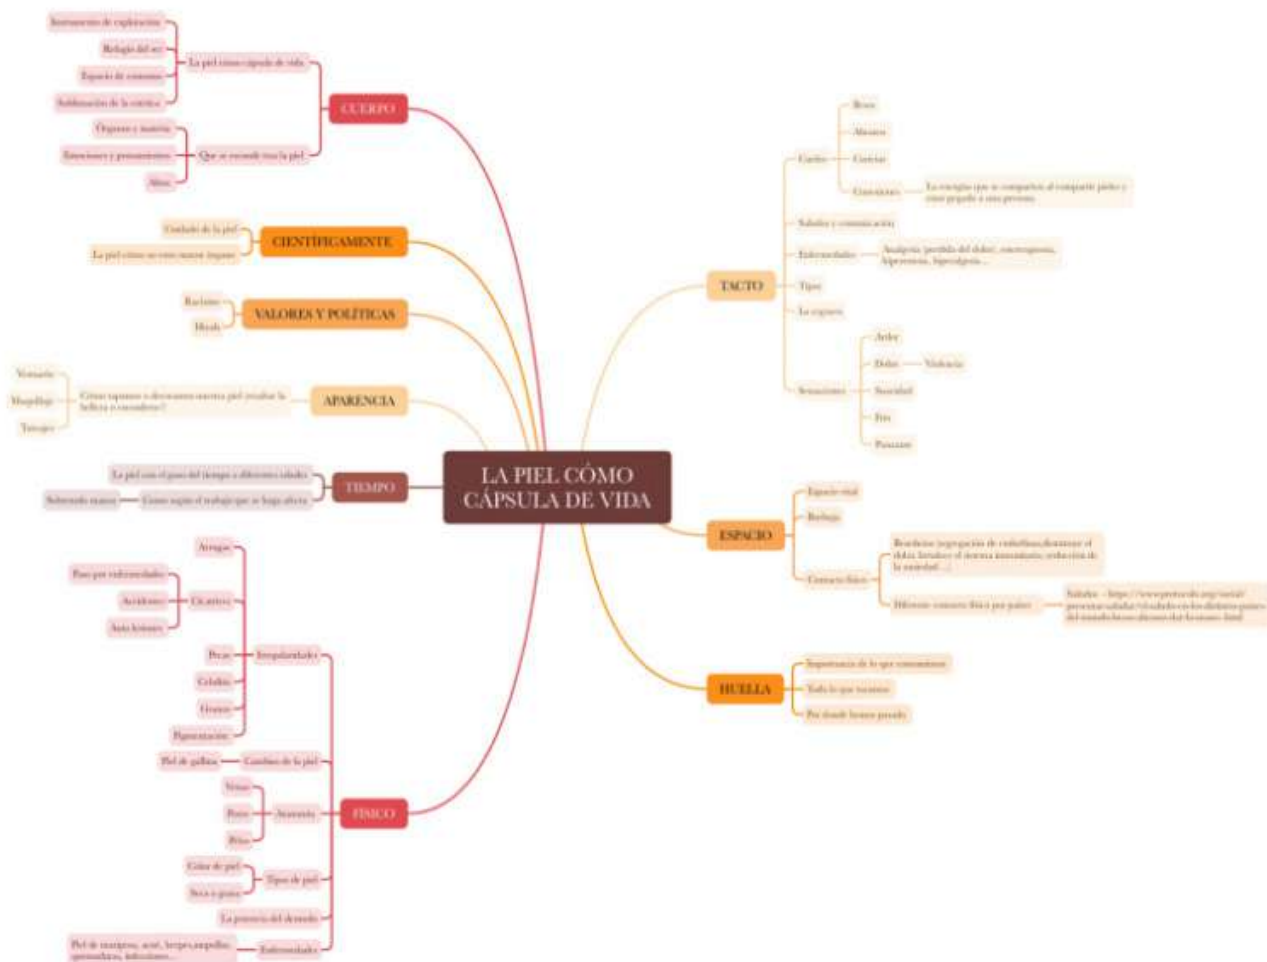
LA PIEL CÓMO CÁPSULA DE VIDA

CUERPO
La piel como cápsula de vida
Instrumento de exploración
Refugio del ser
Espacio de consumo
Sublimación de la estética
Que se esconde tras la piel
Órganos y materia
Emociones y pensamientos
Alma

CIENTÍFICAMENTE
Cuidado de la piel
La piel como nuestro mayor órgano

VALORES Y POLÍTICAS
Racismo
Moda

APARIENCIA
Cómo tapamos o decoramos nuestra piel resaltar la belleza u esconderse?
Vestuario
Maquillaje
Tatuajes

TIEMPO
La piel con el paso del tiempo a diferentes edades
Como sigue el trabajo que se haga afecta
Sobreesfuerzo manos

FÍSICO
Irregularidades
Arrugas
Cicatrices
Paso por enfermedades
Accidentes
Auto lesiones
Pecas
Celulitis
Granos
Pigmentación
Cambios de la piel
Piel de gallina
Anatomía
Venas
Poros
Pelos
Tipos de piel
Color de piel
Seca o grasa
La presencia del dermato
Enfermedades
Piel de manigoras, acné, herpes,ampollas, quemaduras, infecciones...

TACTO
Caricia
Besos
Abrazos
Caricias
Conexiones
La energía que se comparten al compartir piel y estar pegado a otra persona
Saludos y comunicación
Enfermedades
Analgesia (pérdida del dolor), emetofobia, hiperestesia, hiperalgesia...
Tipos
Lo orgánico
Sensaciones
Ardor
Dolor
Violencia
Suavidad
Frío
Punzante

ESPACIO
Espacio vital
Burbuja
Contacto físico
Beneficios (segregación de endorfinas,disminuye el dolor, fortalece el sistema inmunitario, reducción de la ansiedad ...)
Diferente contacto físico por países
Saludos - https://www.protocolo.org/social/presentar-saludar/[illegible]

HUELLA
Importancia de lo que consumimos
Todo lo que tocamos
Por donde hemos pasado